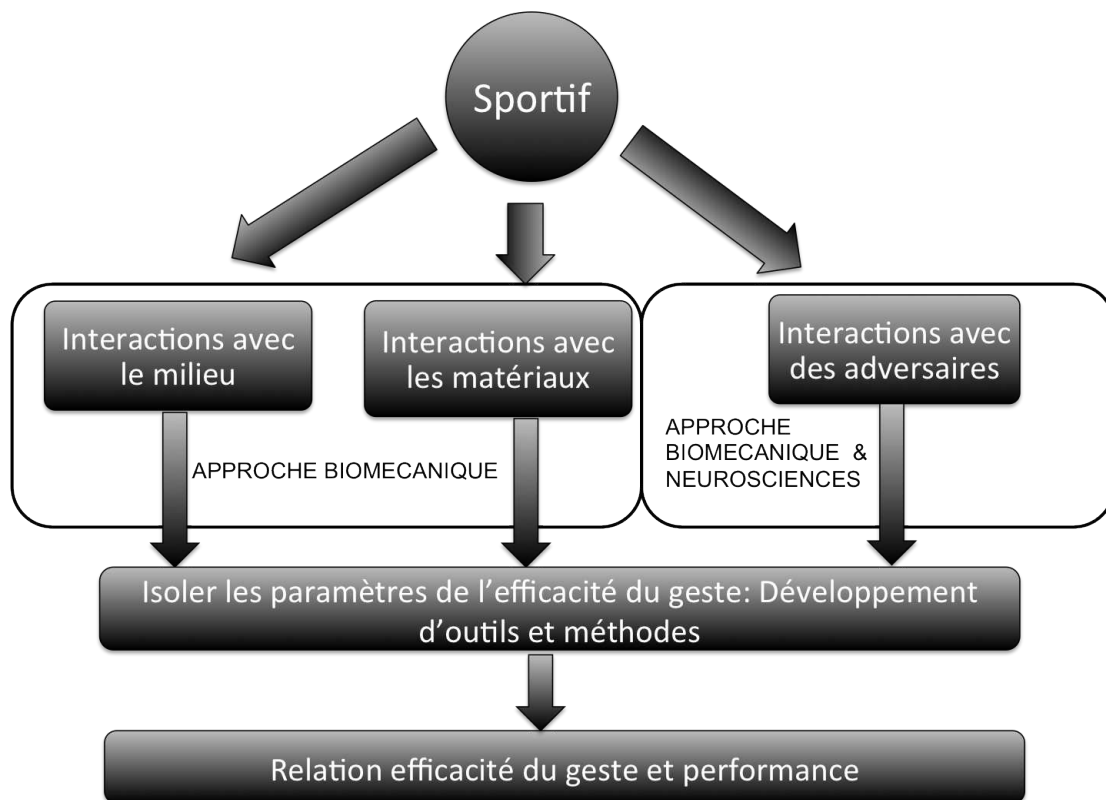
Sportif

Interactions avec le milieu

Interactions avec les matériaux

Interactions avec des adversaires

APPROCHE BIOMECANIQUE

APPROCHE BIOMECANIQUE & NEUROSCIENCES

Isoler les paramètres de l'efficacité du geste: Développement d'outils et méthodes

Relation efficacité du geste et performance